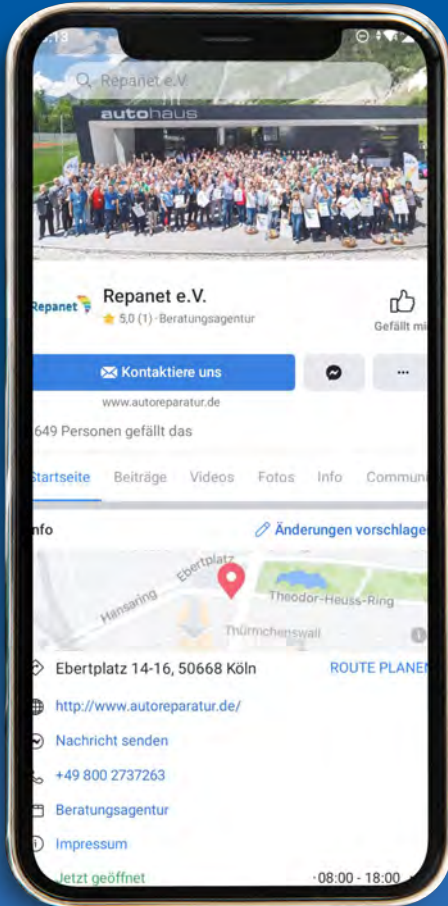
Repanet e.V.

autohaus

Repanet

Repanet e.V.

5,0 (1) · Beratungsagentur

Gefällt mi

Kontaktiere uns

···

www.autoreparatur.de

649 Personen gefällt das

Startseite Beiträge Videos Fotos Info Commun

nfo

Änderungen vorschlage

Ebertplatz

Hansaring

Theodor-Heuss-Ring

Thürmchenswall

Ebertplatz 14-16, 50668 Köln

ROUTE PLANEN

http://www.autoreparatur.de/

Nachricht senden

+49 800 2737263

Beratungsagentur

Impressum

Jetzt geöffnet

08:00 - 18:00